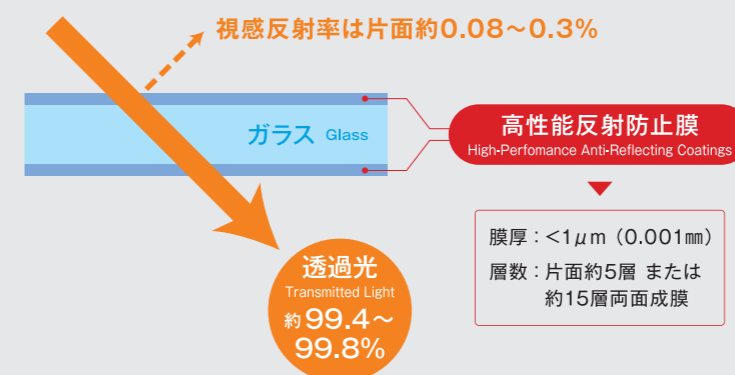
視感反射率は片面約0.08～0.3%

ガラス Glass

高性能反射防止膜
High-Perfomance Anti-Reflecting Coatings

膜厚：<1$\mu$m（0.001㎜）
層数：片面約5層 または
約15層両面成膜

透過光
Transmitted Light
約99.4～
99.8%